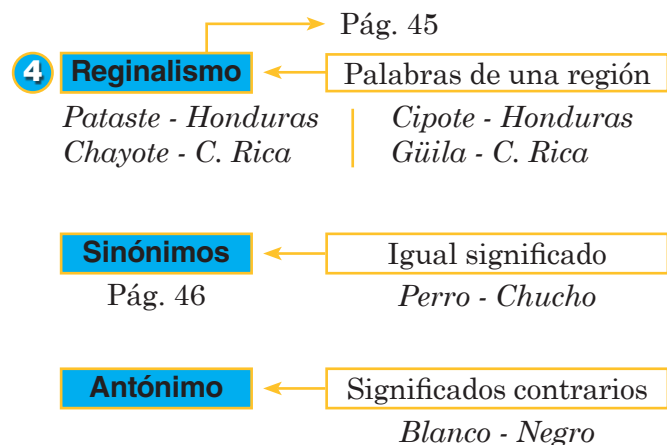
Pág. 45

4 Reginalismo

Palabras de una región

*Pataste - Honduras*
*Chayote - C. Rica*

*Cipote - Honduras*
*Güila - C. Rica*

Sinónimos

Igual significado

Pág. 46

*Perro - Chucho*

Antónimo

Significados contrarios

*Blanco - Negro*